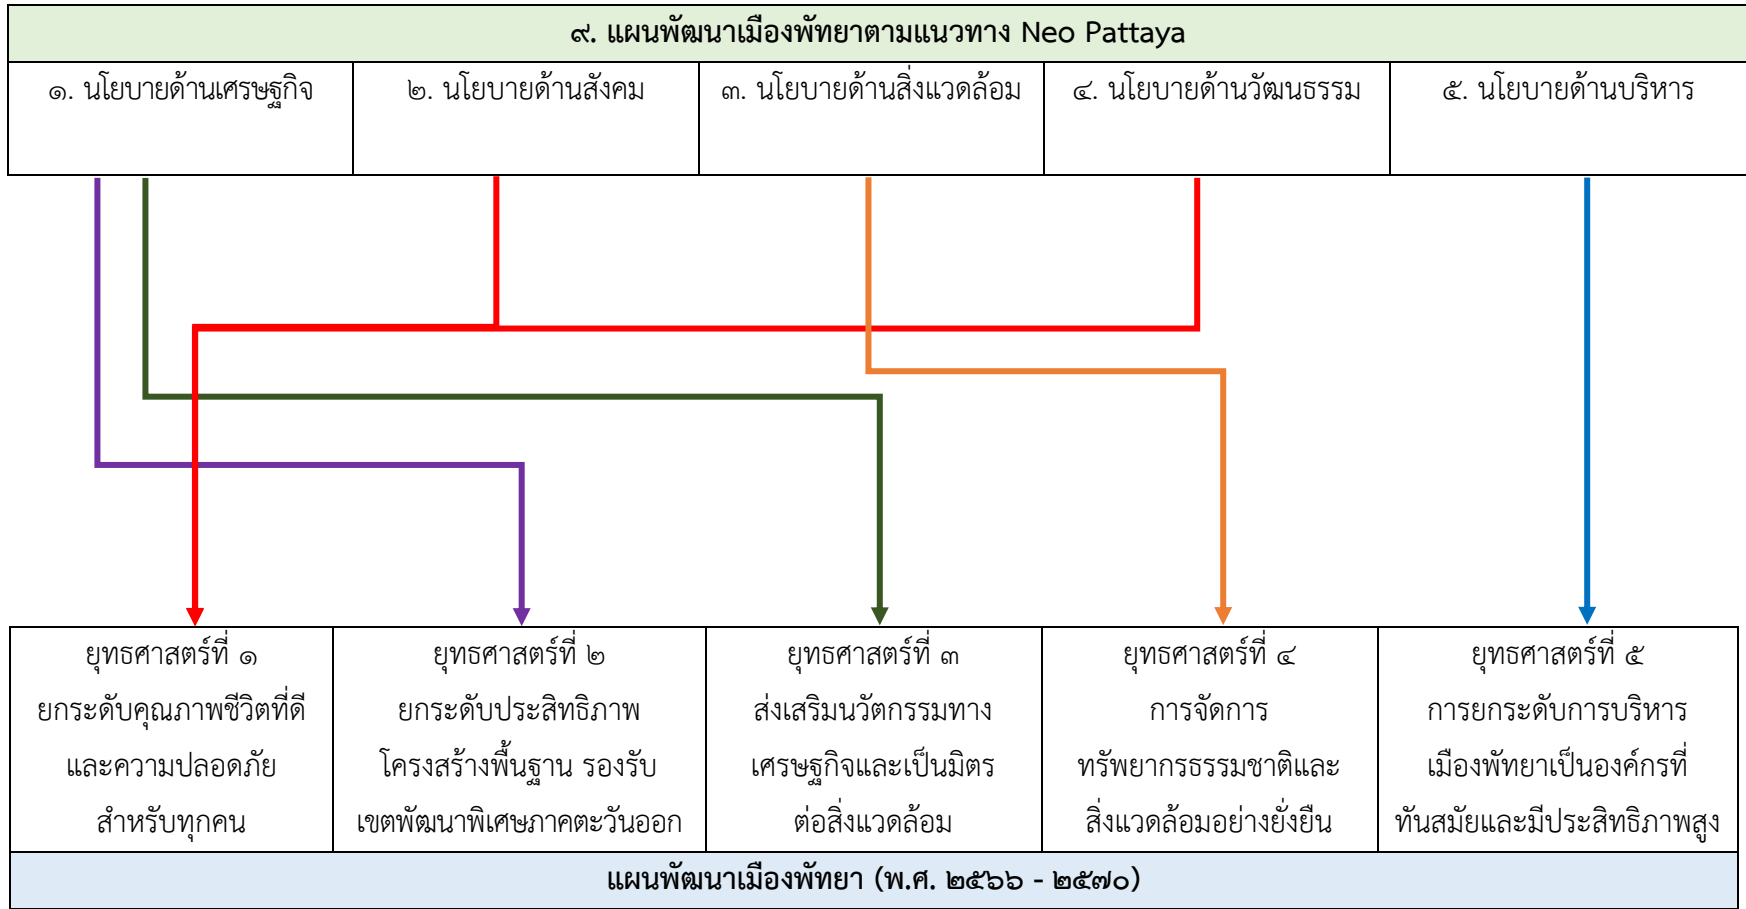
๙. แผนพัฒนาเมืองพัทยาตามแนวทาง Neo Pattaya

| ๑. นโยบายด้านเศรษฐกิจ | ๒. นโยบายด้านสังคม | ๓. นโยบายด้านสิ่งแวดล้อม | ๔. นโยบายด้านวัฒนธรรม | ๕. นโยบายด้านบริหาร |
|---|---|---|---|---|

| ยุทธศาสตร์ที่ ๑ ยกระดับคุณภาพชีวิตที่ดี และความปลอดภัย สำหรับทุกคน | ยุทธศาสตร์ที่ ๒ ยกระดับประสิทธิภาพ โครงสร้างพื้นฐาน รองรับ เขตพัฒนาพิเศษภาคตะวันออก | ยุทธศาสตร์ที่ ๓ ส่งเสริมนวัตกรรมทาง เศรษฐกิจและเป็นมิตร ต่อสิ่งแวดล้อม | ยุทธศาสตร์ที่ ๔ การจัดการ ทรัพยากรธรรมชาติและ สิ่งแวดล้อมอย่างยั่งยืน | ยุทธศาสตร์ที่ ๕ การยกระดับการบริหาร เมืองพัทยาเป็นองค์กรที่ ทันสมัยและมีประสิทธิภาพสูง |
|---|---|---|---|---|

แผนพัฒนาเมืองพัทยา (พ.ศ. ๒๕๖๖ - ๒๕๗๐)